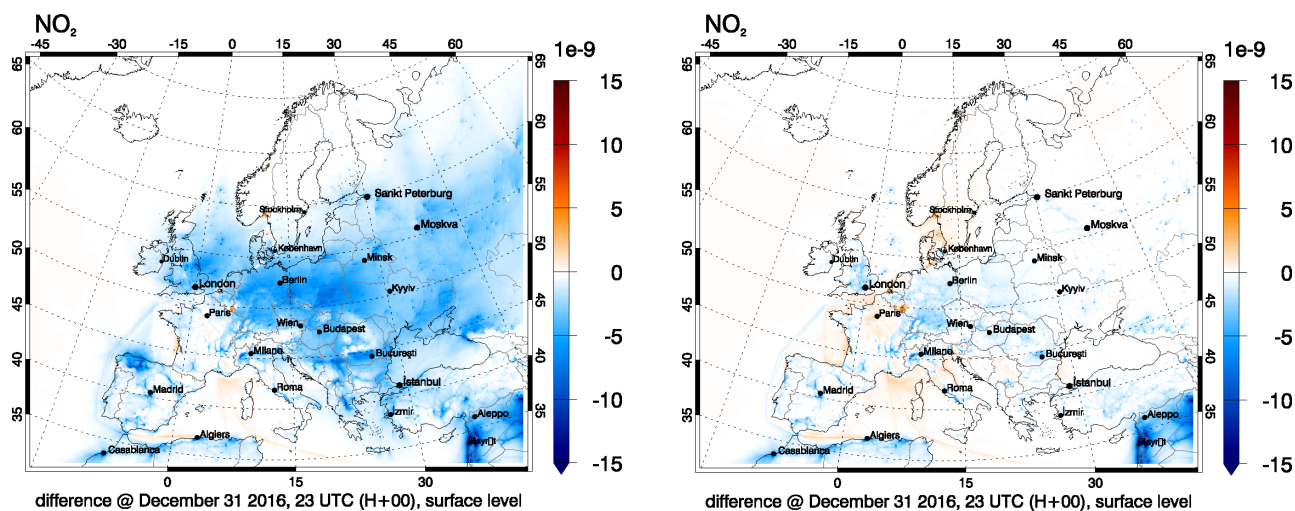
$NO_2$

-45 -30 -15 0 15 30 45 60

65 60 55 50 45 40 35

65 60 55 50 45 40 35

1e-9

15 10 5 0 -5 -10 -15

Sankt Peterburg
Stockholm
Moskva
København
Dublin
Minsk
London
Berlin
Kyyiv
Paris
Wien
Budapest
Milano
București
Madrid
Roma
Istanbul
Izmir
Aleppo
Algiers
Beyrut
Casablanca

0 15 30

difference @ December 31 2016, 23 UTC (H+00), surface level

$NO_2$

-45 -30 -15 0 15 30 45 60

65 60 55 50 45 40 35

65 60 55 50 45 40 35

1e-9

15 10 5 0 -5 -10 -15

Sankt Peterburg
Stockholm
Moskva
København
Dublin
Minsk
London
Berlin
Kyyiv
Paris
Wien
Budapest
Milano
București
Madrid
Roma
Istanbul
Izmir
Aleppo
Algiers
Beyrut
Casablanca

0 15 30

difference @ December 31 2016, 23 UTC (H+00), surface level